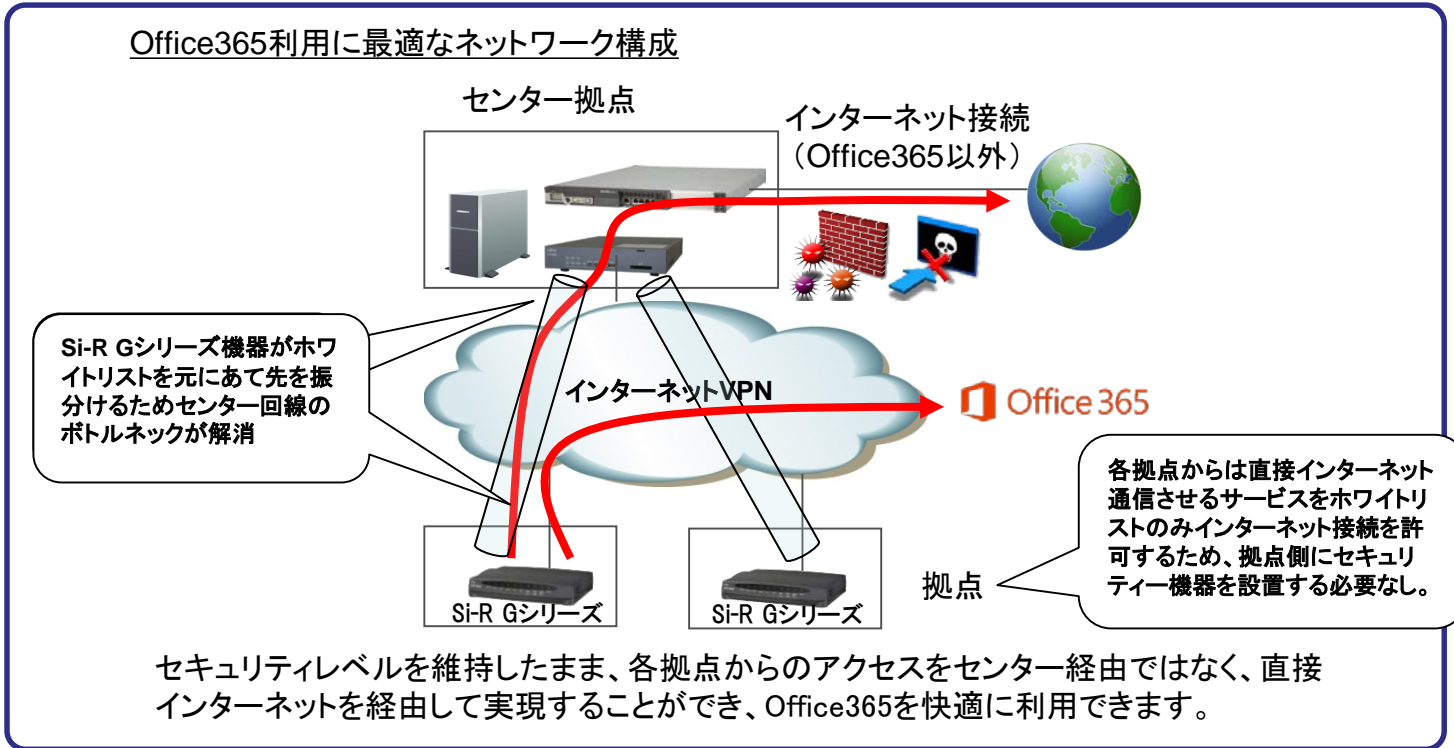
Office365利用に最適なネットワーク構成

センター拠点

インターネット接続
（Office365以外）

Si-R Gシリーズ機器がホワイトリストを元にあて先を振分けるためセンター回線のボトルネックが解消

インターネットVPN

Office 365

各拠点からは直接インターネット通信させるサービスをホワイトリストのみインターネット接続を許可するため、拠点側にセキュリティー機器を設置する必要なし。

Si-R Gシリーズ

Si-R Gシリーズ

拠点

セキュリティレベルを維持したまま、各拠点からのアクセスをセンター経由ではなく、直接インターネットを経由して実現することができ、Office365を快適に利用できます。